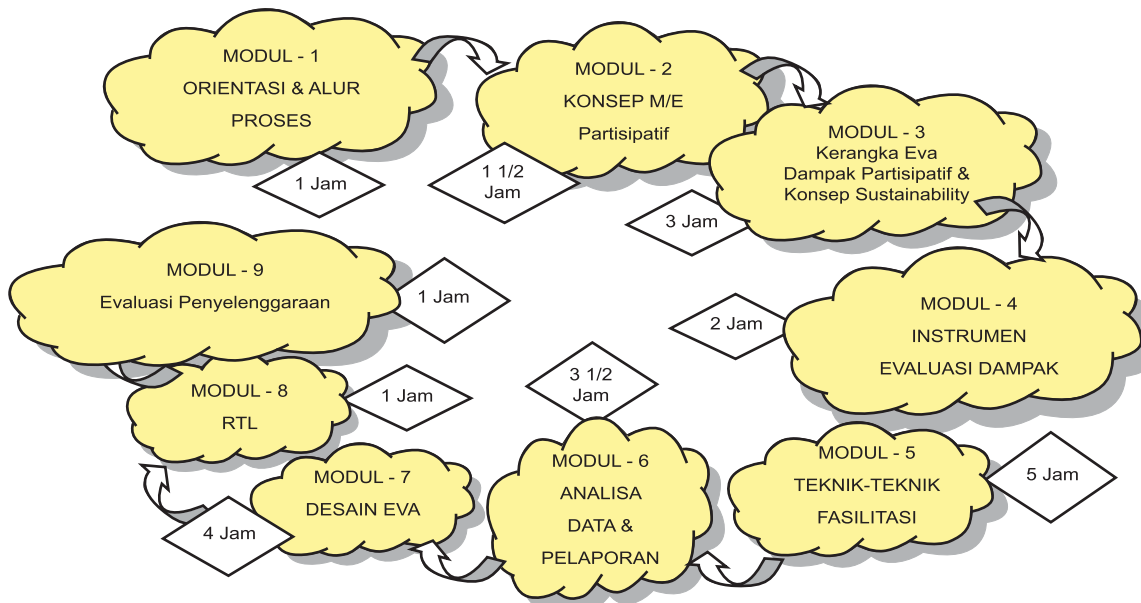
MODUL - 1
ORIENTASI & ALUR
PROSES

1 Jam

MODUL - 2
KONSEP M/E
Partisipatif

1 1/2
Jam

MODUL - 3
Kerangka Eva
Dampak Partisipatif &
Konsep Sustainability

3 Jam

MODUL - 4
INSTRUMEN
EVALUASI DAMPAK

2 Jam

MODUL - 5
TEKNIK-TEKNIK
FASILITASI

5 Jam

MODUL - 6
ANALISA
DATA &
PELAPORAN

3 1/2
Jam

MODUL - 7
DESAIN EVA

4 Jam

MODUL - 8
RTL

1 Jam

MODUL - 9
Evaluasi Penyelenggaraan

1 Jam